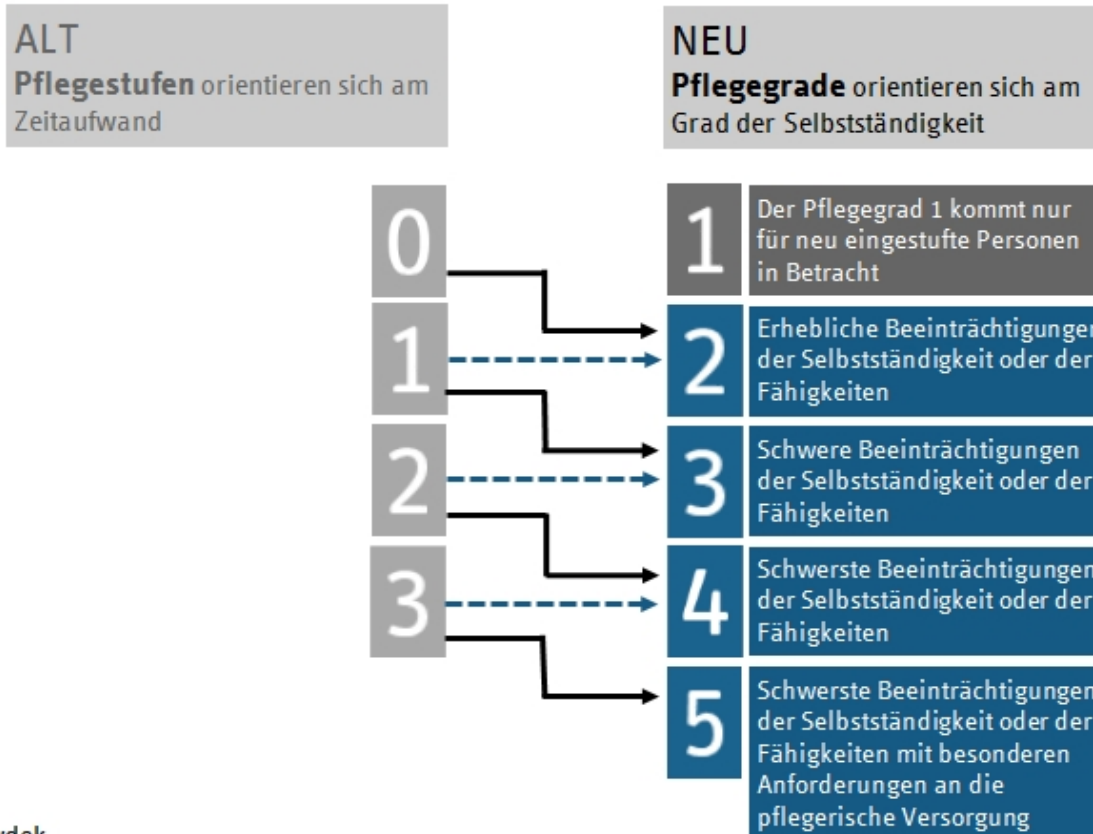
ALT
**Pflegestufen** orientieren sich am Zeitaufwand

NEU
**Pflegegrade** orientieren sich am Grad der Selbstständigkeit

0

1

2

3

1 Der Pflegegrad 1 kommt nur für neu eingestufte Personen in Betracht

2 Erhebliche Beeinträchtigungen der Selbstständigkeit oder der Fähigkeiten

3 Schwere Beeinträchtigungen der Selbstständigkeit oder der Fähigkeiten

4 Schwerste Beeinträchtigungen der Selbstständigkeit oder der Fähigkeiten

5 Schwerste Beeinträchtigungen der Selbstständigkeit oder der Fähigkeiten mit besonderen Anforderungen an die pflegerische Versorgung

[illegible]